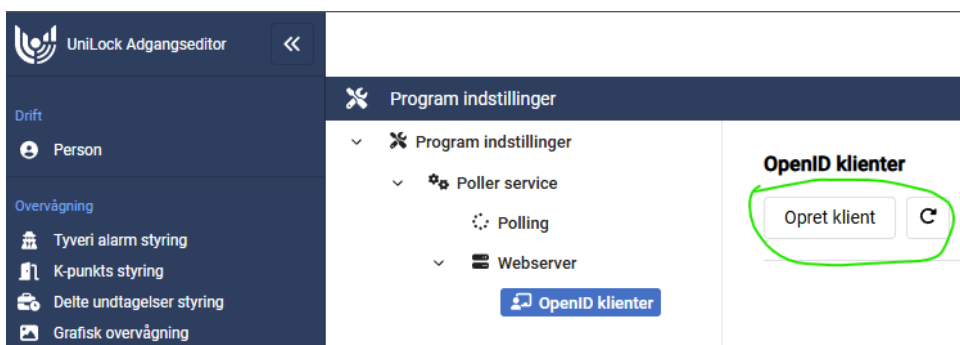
UniLock Adgangseditor

«

Drift

Person

Overvågning

Tyveri alarm styring

K-punkts styring

Delte undtagelser styring

Grafisk overvågning

Program indstillinger

Program indstillinger

Poller service

Polling

Webserver

OpenID klienter

OpenID klienter

Opret klient